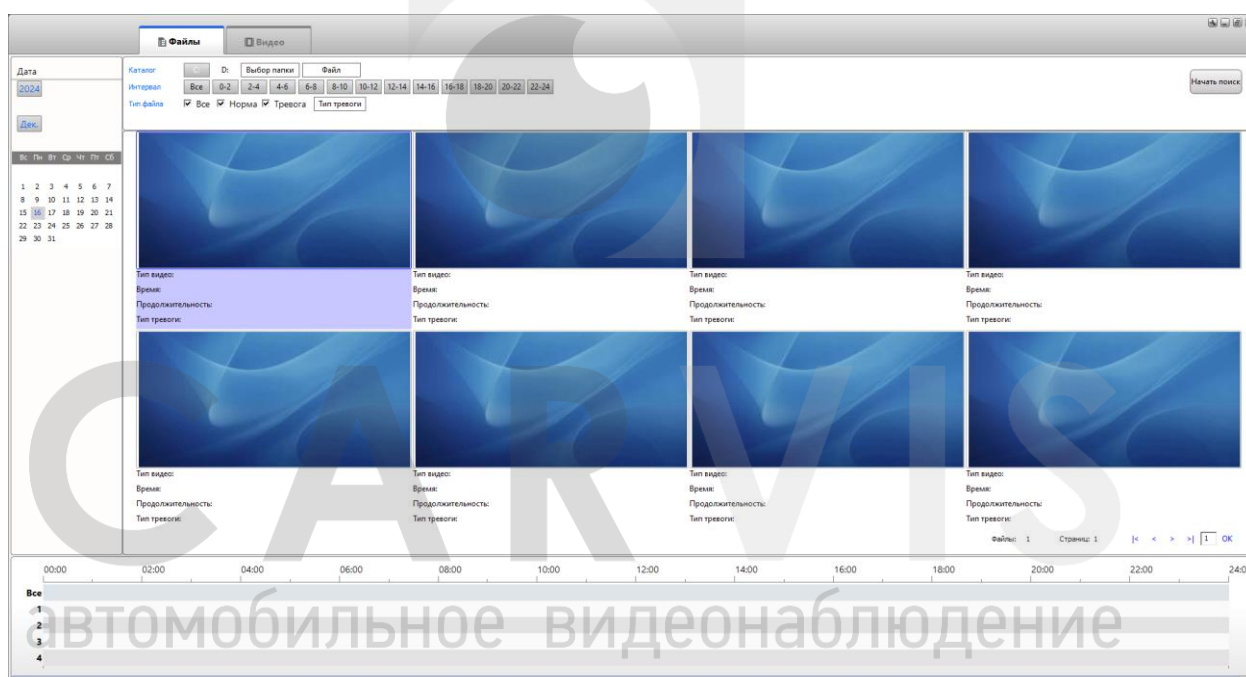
Файлы Видео

Дата
2024
Дек.

| Вс | Пн | Вт | Ср | Чт | Пт | Сб |
|---|---|---|---|---|---|---|
| 1 | 2 | 3 | 4 | 5 | 6 | 7 |
| 8 | 9 | 10 | 11 | 12 | 13 | 14 |
| 15 | 16 | 17 | 18 | 19 | 20 | 21 |
| 22 | 23 | 24 | 25 | 26 | 27 | 28 |
| 29 | 30 | 31 | | | | |

Каталог D: Выбор папки Файл
Интервал Все 0-2 2-4 4-6 6-8 8-10 10-12 12-14 14-16 16-18 18-20 20-22 22-24
Тип файла Все Норма Тревога Тип тревоги

Начать поиск

Тип видео:
Время:
Продолжительность:
Тип тревоги:

Тип видео:
Время:
Продолжительность:
Тип тревоги:

Тип видео:
Время:
Продолжительность:
Тип тревоги:

Тип видео:
Время:
Продолжительность:
Тип тревоги:

Тип видео:
Время:
Продолжительность:
Тип тревоги:

Тип видео:
Время:
Продолжительность:
Тип тревоги:

Тип видео:
Время:
Продолжительность:
Тип тревоги:

Тип видео:
Время:
Продолжительность:
Тип тревоги:

Файлы: 1 Страниц: 1 |< < > >| 1 OK

00:00 02:00 04:00 06:00 08:00 10:00 12:00 14:00 16:00 18:00 20:00 22:00 24:0

Все
1
2
3
4

CARVIS
автомобильное видеонаблюдение